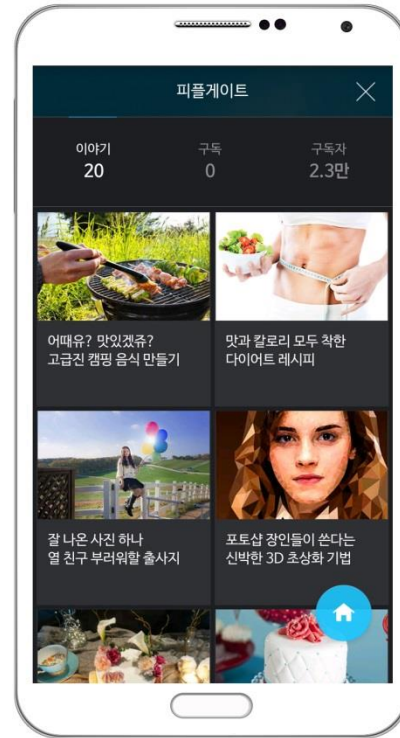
피플게이트

이야기
20

구독
0

구독자
2.3만

어때유? 맛있겠쥬? 고급진 캠핑 음식 만들기

맛과 칼로리 모두 착한 다이어트 레시피

잘 나온 사진 하나 열 친구 부러워할 출사지

포토샵 장인들이 쓴다는 신박한 3D 초상화 기법